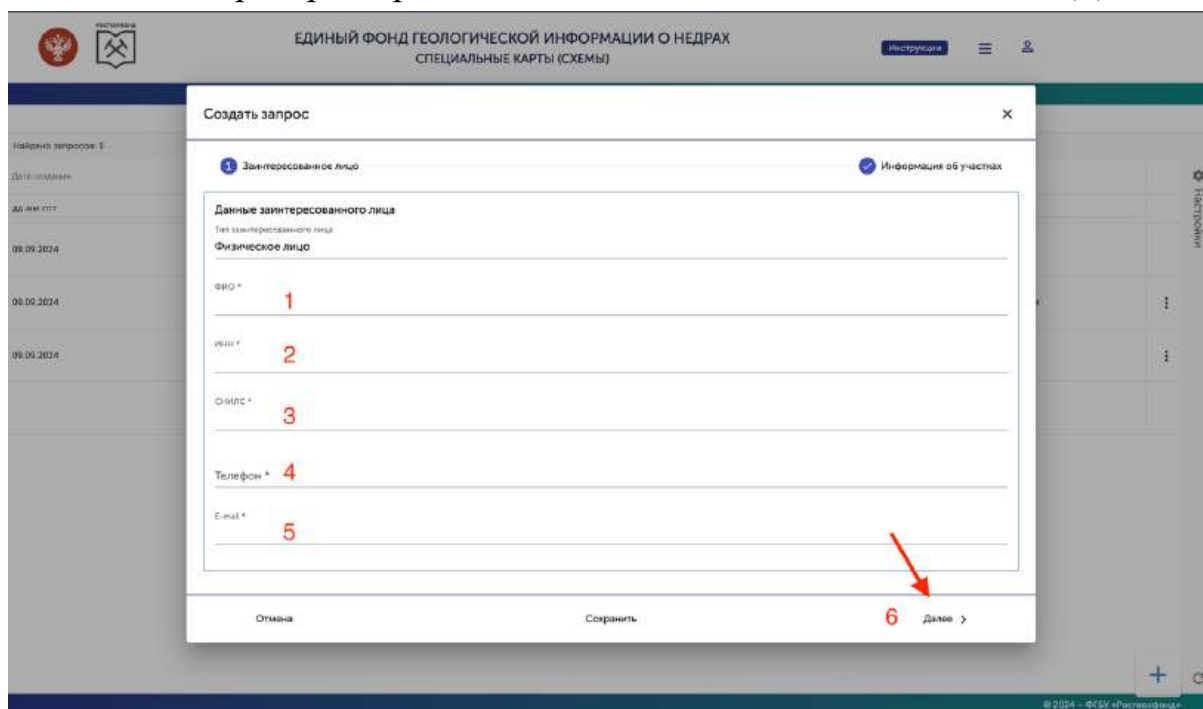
ЕДИНЫЙ ФОНД ГЕОЛОГИЧЕСКОЙ ИНФОРМАЦИИ О НЕДРАХ
СПЕЦИАЛЬНЫЕ КАРТЫ (СХЕМЫ)

Инструкции

Найдено запросов: 3
Дата создания
дд.мм.гггг
09.09.2024
09.09.2024
09.09.2024

Настройки

Создать запрос

1 Заинтересованное лицо
Информация об участках

Данные заинтересованного лица
Тип заинтересованного лица
Физическое лицо

ФИО * 1

ИНН * 2

СНИЛС * 3

Телефон * 4

E-mail * 5

Отмена
Сохранить
6 Далее >

© 2024 – ФГБУ «Росгеолфонд»